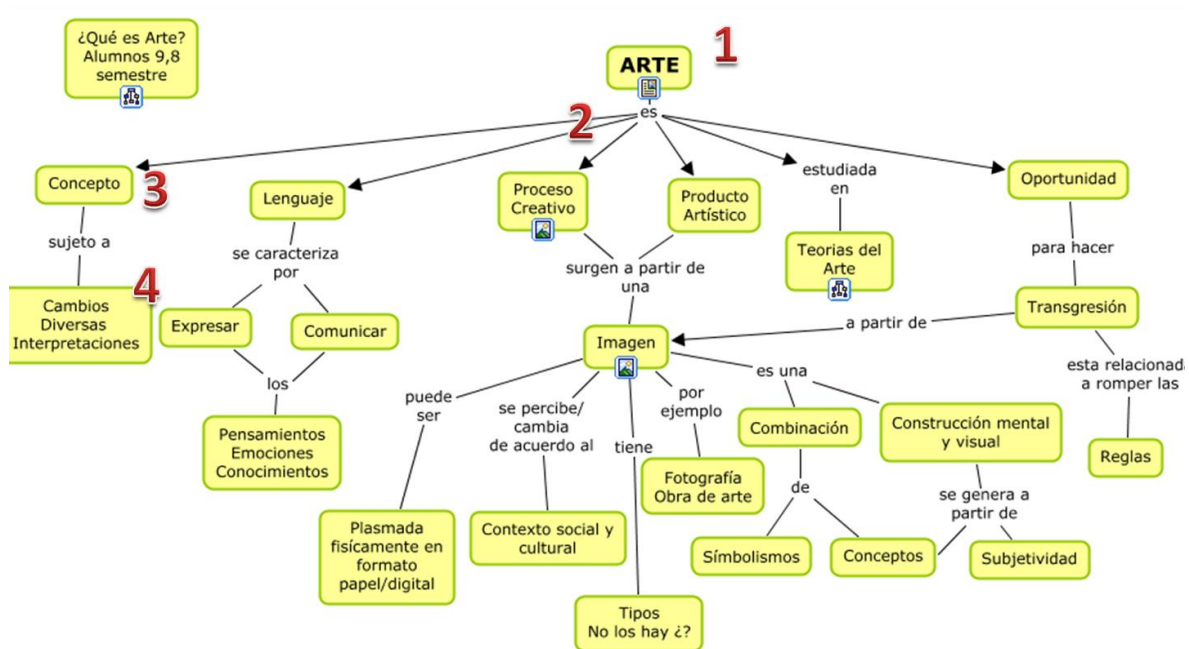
¿Qué es Arte?
Alumnos 9,8
semestre

ARTE

1

es

2

Concepto

3

sujeto a

4

Cambios
Diversas
Interpretaciones

Lenguaje

se caracteriza
por

Expresar

Comunicar

los

Pensamientos
Emociones
Conocimientos

Proceso
Creativo

Producto
Artístico

surgen a partir de
una

estudiada
en

Teorias del
Arte

Oportunidad

para hacer

Transgresión

a partir de

esta relacionad
a romper las

Reglas

Imagen

puede
ser

Plasmada
físicamente en
formato
papel/digital

se percibe/
cambia
de acuerdo al

Contexto social y
cultural

tiene

Tipos
No los hay ¿?

por
ejemplo

Fotografía
Obra de arte

es una

Combinación

de

Símbolismos

Conceptos

Construcción mental
y visual

se genera a
partir de

Subjetividad